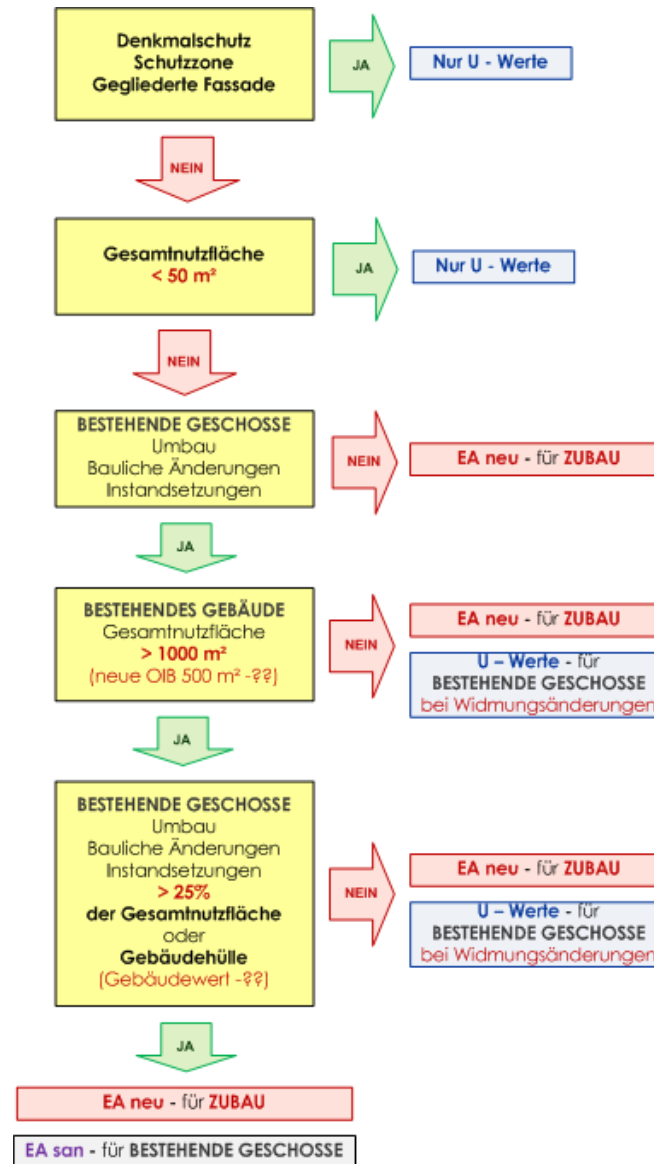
Denkmalschutz
Schutzzone
Gegliederte Fassade

JA

Nur U - Werte

NEIN

Gesamtnutzfläche
< 50 m²

JA

Nur U - Werte

NEIN

BESTEHENDE GESCHOSSE
Umbau
Bauliche Änderungen
Instandsetzungen

NEIN

EA neu - für ZUBAU

JA

BESTEHENDES GEBÄUDE
Gesamtnutzfläche
> 1000 m²
(neue OIB 500 m² -??)

NEIN

EA neu - für ZUBAU

U – Werte - für
BESTEHENDE GESCHOSSE
bei Widmungsänderungen

JA

BESTEHENDE GESCHOSSE
Umbau
Bauliche Änderungen
Instandsetzungen
> 25%
der Gesamtnutzfläche
oder
Gebäudehülle
(Gebäudewert -??)

NEIN

EA neu - für ZUBAU

U – Werte - für
BESTEHENDE GESCHOSSE
bei Widmungsänderungen

JA

EA neu - für ZUBAU

EA san - für BESTEHENDE GESCHOSSE